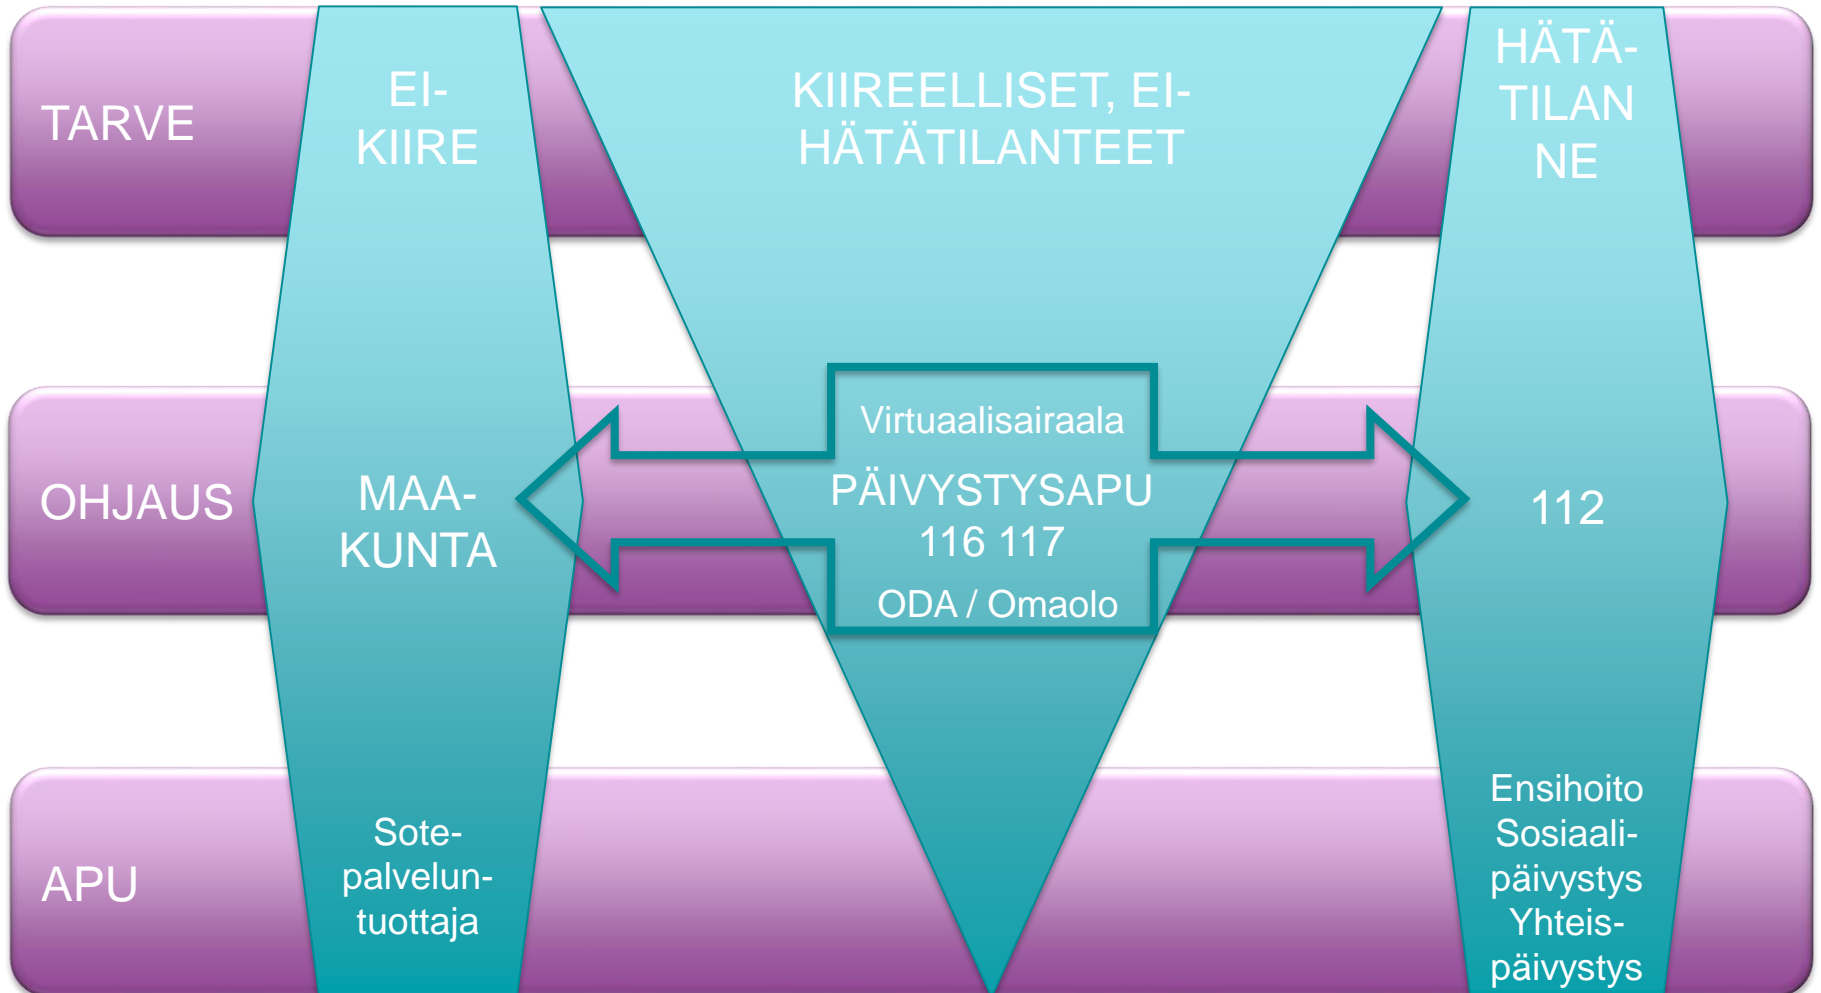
TARVE

EI-KIIRE

KIIREELLISET, EI-HÄTÄTILANTEET

HÄTÄ-TILAN NE

OHJAUS

MAA-KUNTA

Virtuaalisairaala

PÄIVYSTYSAPU 116 117

ODA / Omaolo

112

APU

Sote-palvelun-tuottaja

Ensihoito Sosiaali-päivystys Yhteis-päivystys